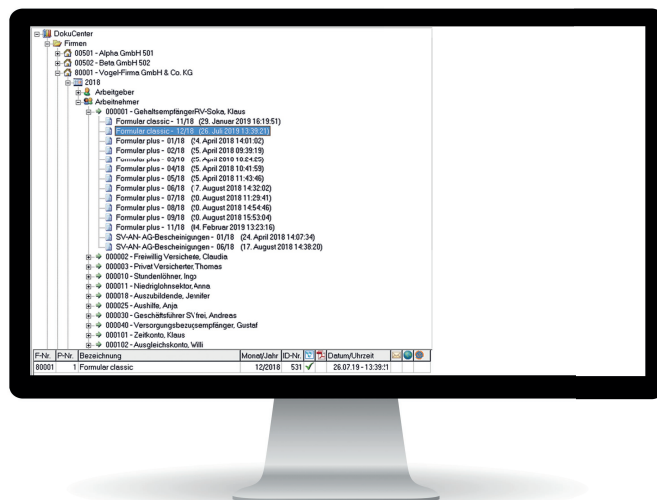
DokuCenter
Firmen
00501 - Alpha GmbH 501
00502 - Beta GmbH 502
80001 - Vogel-Firma GmbH & Co. KG
2018
Arbeitgeber
Arbeitnehmer
000001 - GehaltsempfängerRV-Soka, Klaus
Formular classic - 11/18 (29. Januar 2019 16:19:51)
Formular classic - 12/18 (26. Juli 2019 13:39:21)
Formular plus - 01/18 (24. April 2018 14:01:02)
Formular plus - 02/18 (25. April 2018 09:39:19)
Formular plus - 03/18 (25. April 2018 10:24:53)
Formular plus - 04/18 (25. April 2018 10:41:59)
Formular plus - 05/18 (25. April 2018 11:43:46)
Formular plus - 06/18 (7. August 2018 14:32:02)
Formular plus - 07/18 (20. August 2018 11:29:41)
Formular plus - 08/18 (20. August 2018 14:54:46)
Formular plus - 09/18 (20. August 2018 15:53:04)
Formular plus - 11/18 (14. Februar 2019 13:23:16)
SV-AN- AG-Bescheinigungen - 01/18 (24. April 2018 14:07:34)
SV-AN- AG-Bescheinigungen - 06/18 (17. August 2018 14:38:20)
000002 - Freiwillig Versicherte, Claudia
000003 - Privat Versicherter, Thomas
000010 - Stundenlöhner, Ingo
000011 - Niedriglohnsektor, Anna
000018 - Auszubildende, Jennifer
000025 - Aushilfe, Anja
000030 - Geschäftsführer SVfrei, Andreas
000040 - Versorgungsbezugsempfänger, Gustaf
000101 - Zeitkonto, Klaus
000102 - Ausgleichskonto, Willi

| F-Nr. | P-Nr. | Bezeichnung | Monat/Jahr | ID-Nr. | | | Datum/Uhrzeit |
|---|---|---|---|---|---|---|---|
| 80001 | 1 | Formular classic | 12/2018 | 531 | ✓ | | 26.07.19 - 13:39:21 |